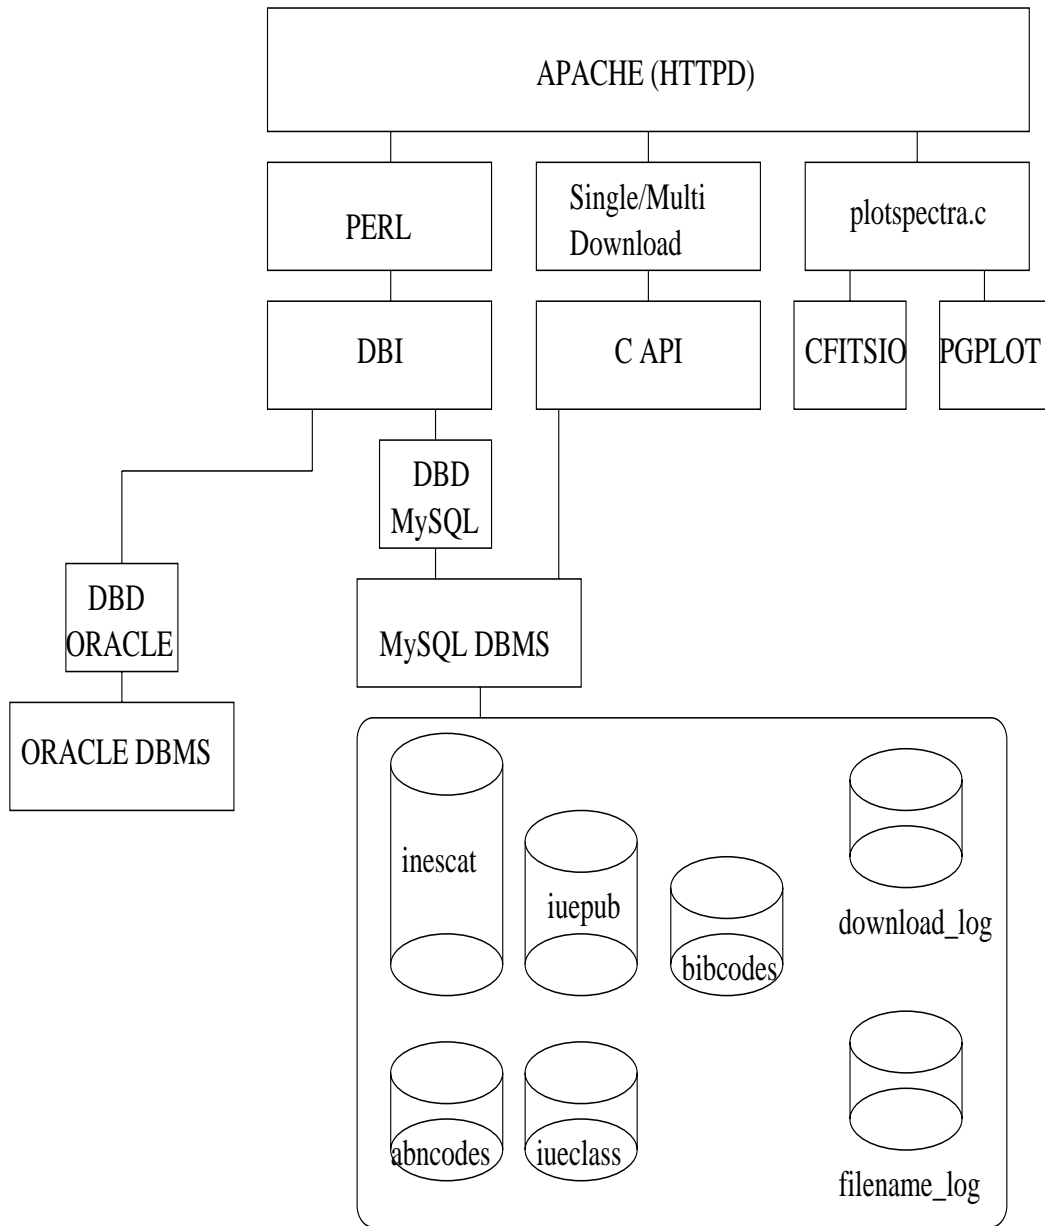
APACHE (HTTPD)

PERL

Single/Multi Download

plotspectra.c

DBI

C API

CFITSIO

PGPLOT

DBD MySQL

DBD ORACLE

MySQL DBMS

ORACLE DBMS

inescat

iuepub

bibcodes

download_log

abncodes

iueclass

filename_log